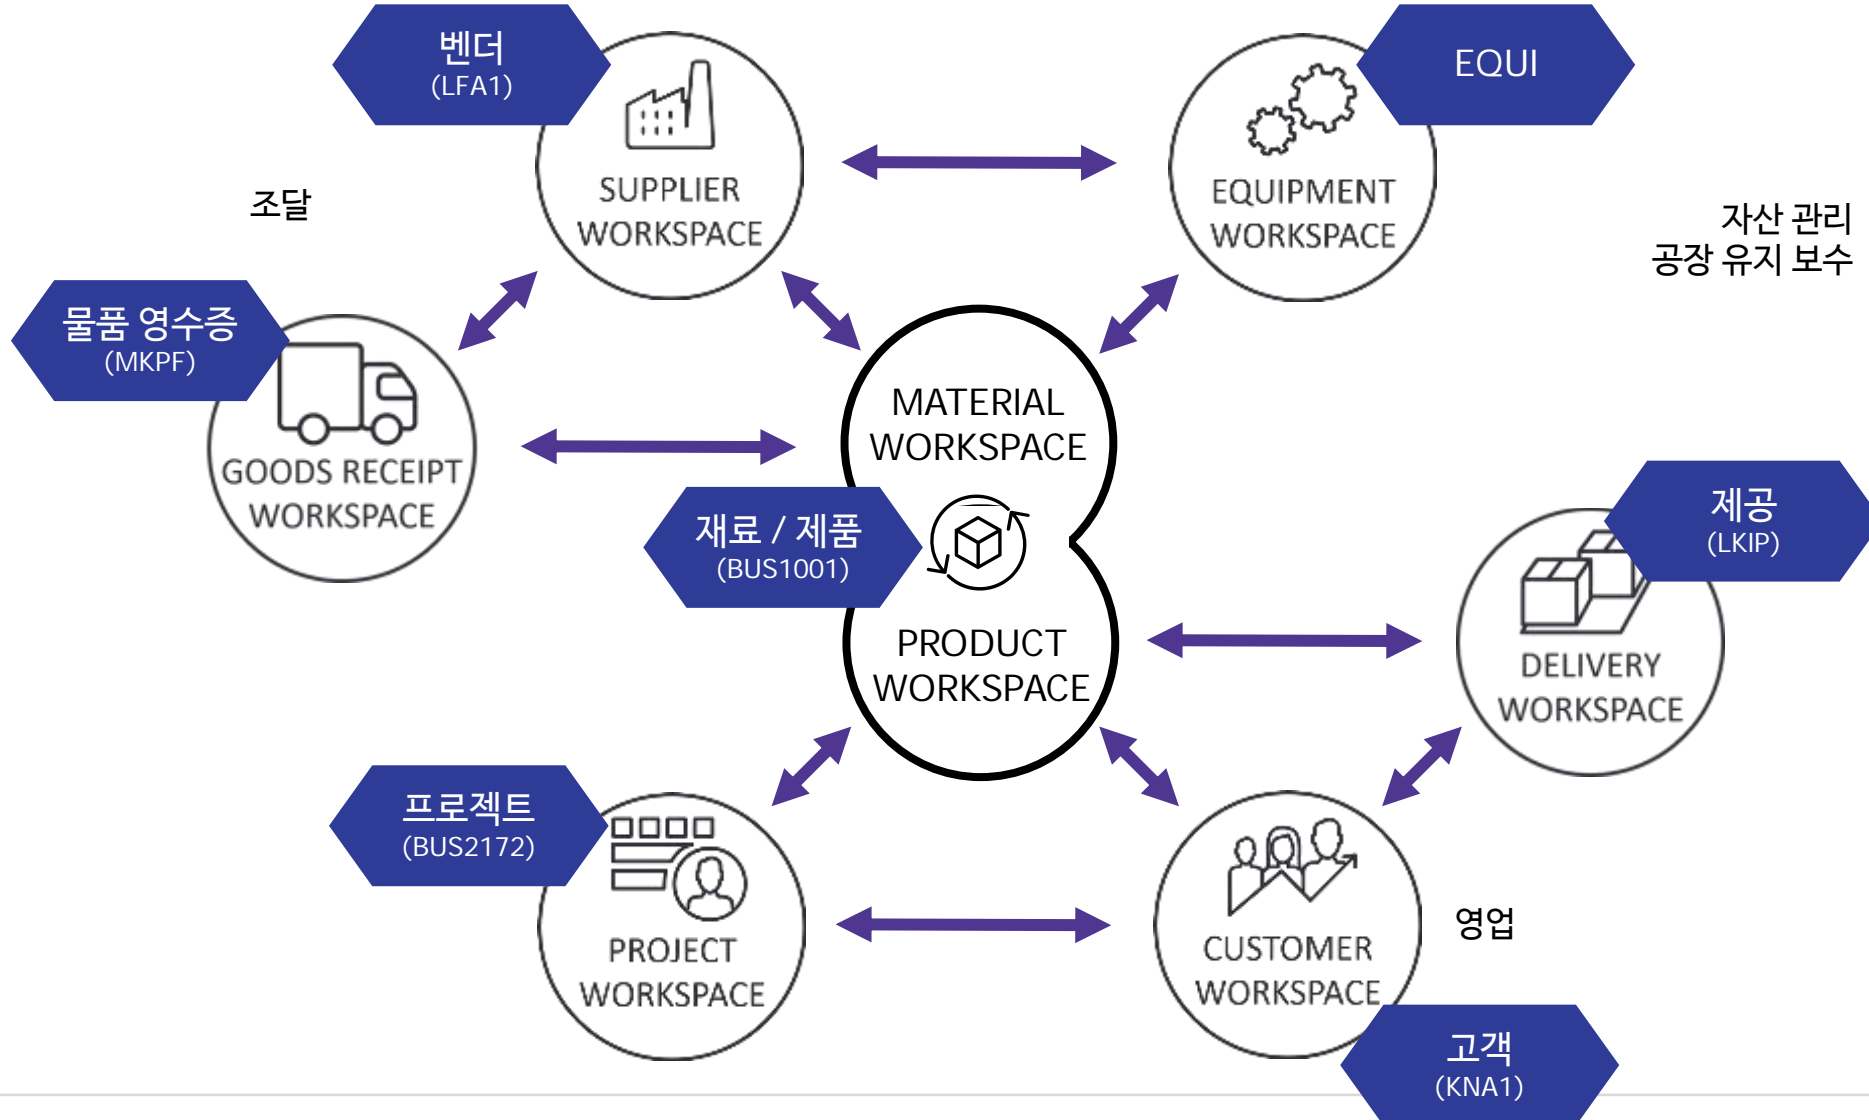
벤더
(LFA1)

SUPPLIER
WORKSPACE

EQUI

EQUIPMENT
WORKSPACE

조달

자산 관리
공장 유지 보수

물품 영수증
(MKPF)

GOODS RECEIPT
WORKSPACE

MATERIAL
WORKSPACE

재료 / 제품
(BUS1001)

PRODUCT
WORKSPACE

제공
(LKIP)

DELIVERY
WORKSPACE

프로젝트
(BUS2172)

PROJECT
WORKSPACE

CUSTOMER
WORKSPACE

영업

고객
(KNA1)